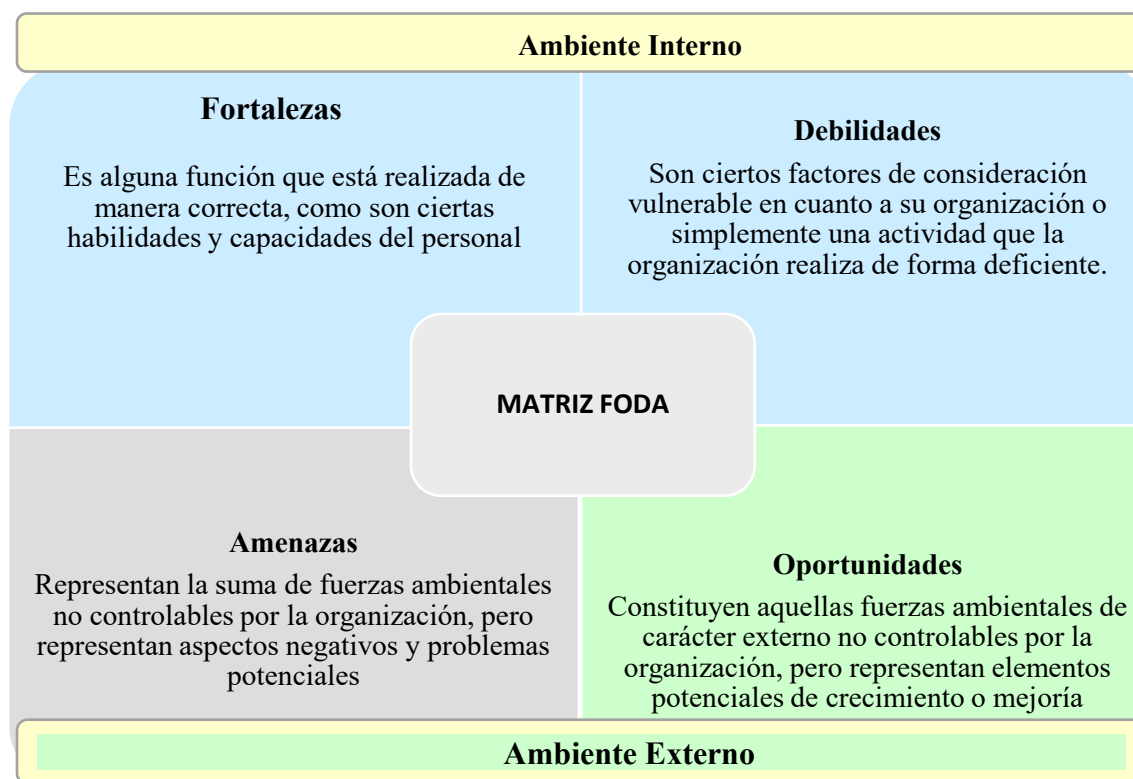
Ambiente Interno

Fortalezas

Es alguna función que está realizada de manera correcta, como son ciertas habilidades y capacidades del personal

Debilidades

Son ciertos factores de consideración vulnerable en cuanto a su organización o simplemente una actividad que la organización realiza de forma deficiente.

MATRIZ FODA

Amenazas

Representan la suma de fuerzas ambientales no controlables por la organización, pero representan aspectos negativos y problemas potenciales

Oportunidades

Constituyen aquellas fuerzas ambientales de carácter externo no controlables por la organización, pero representan elementos potenciales de crecimiento o mejoría

Ambiente Externo